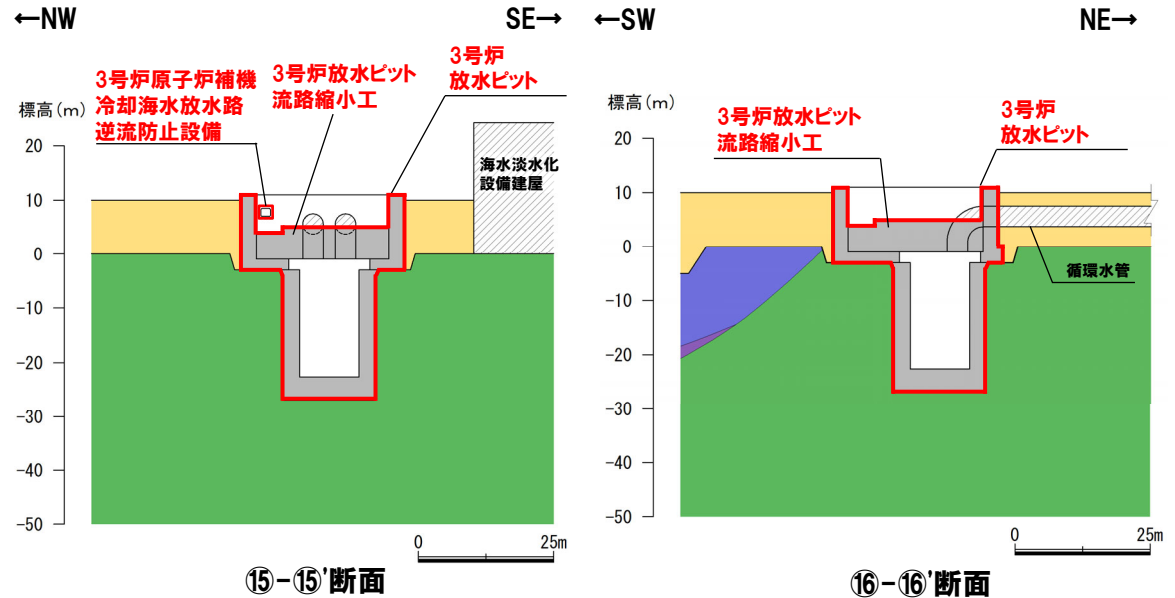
←NW

SE→

3号炉原子炉補機冷却海水放水路逆流防止設備

3号炉放水ピット流路縮小工

3号炉放水ピット

標高（m）

20

10

0

−10

−20

−30

−40

−50

海水淡水化設備建屋

0

25m

⑮−⑮'断面

←SW

NE→

標高（m）

3号炉放水ピット流路縮小工

3号炉放水ピット

20

10

0

−10

−20

−30

−40

−50

循環水管

0

25m

⑯−⑯'断面